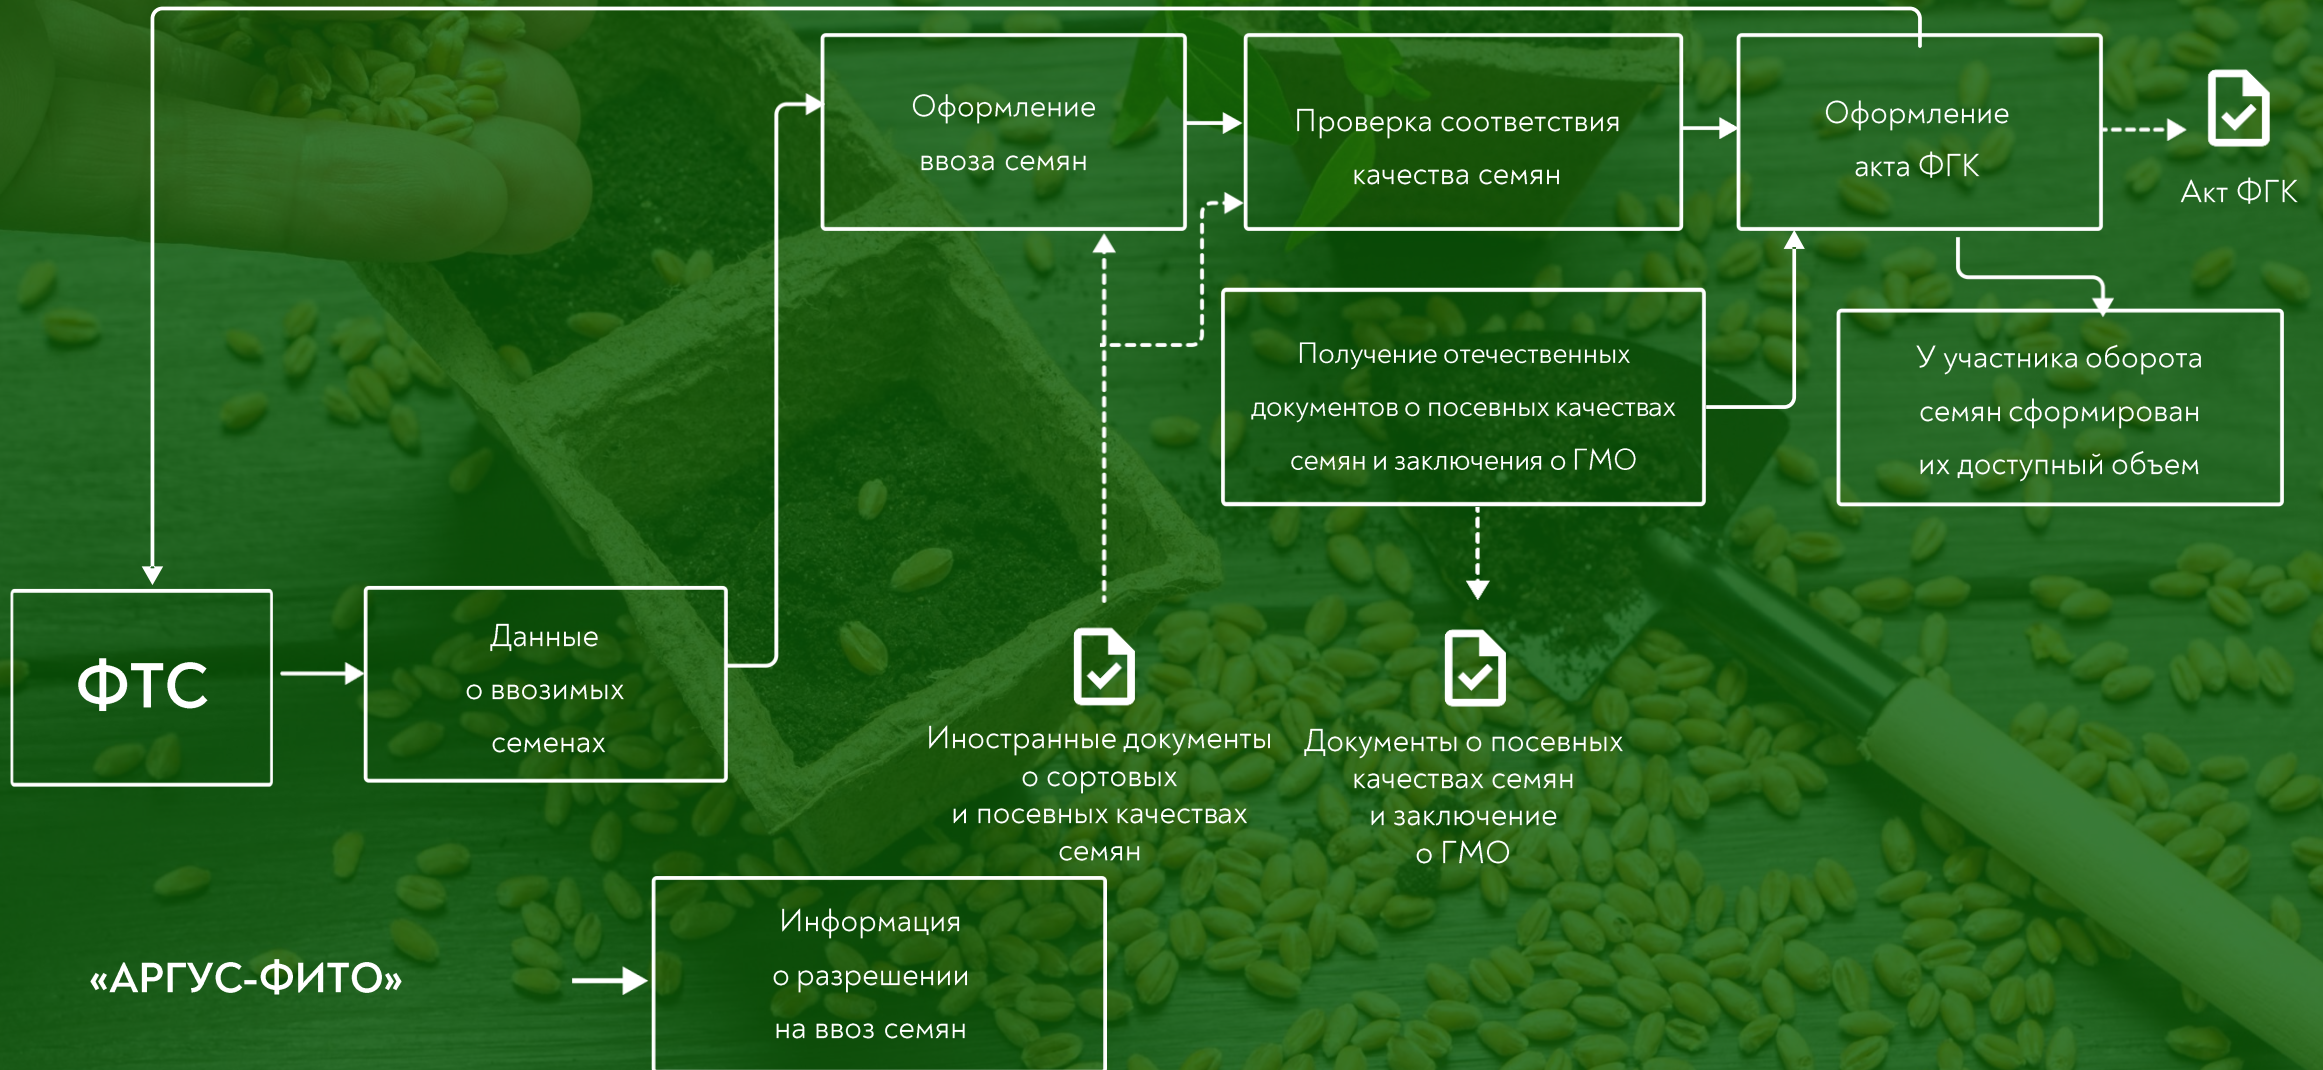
Оформление ввоза семян

Проверка соответствия качества семян

Оформление акта ФГК

Акт ФГК

Получение отечественных документов о посевных качествах семян и заключения о ГМО

У участника оборота семян сформирован их доступный объем

ФТС

Данные о ввозимых семенах

Иностранные документы о сортовых и посевных качествах семян

Документы о посевных качествах семян и заключение о ГМО

«АРГУС-ФИТО»

Информация о разрешении на ввоз семян